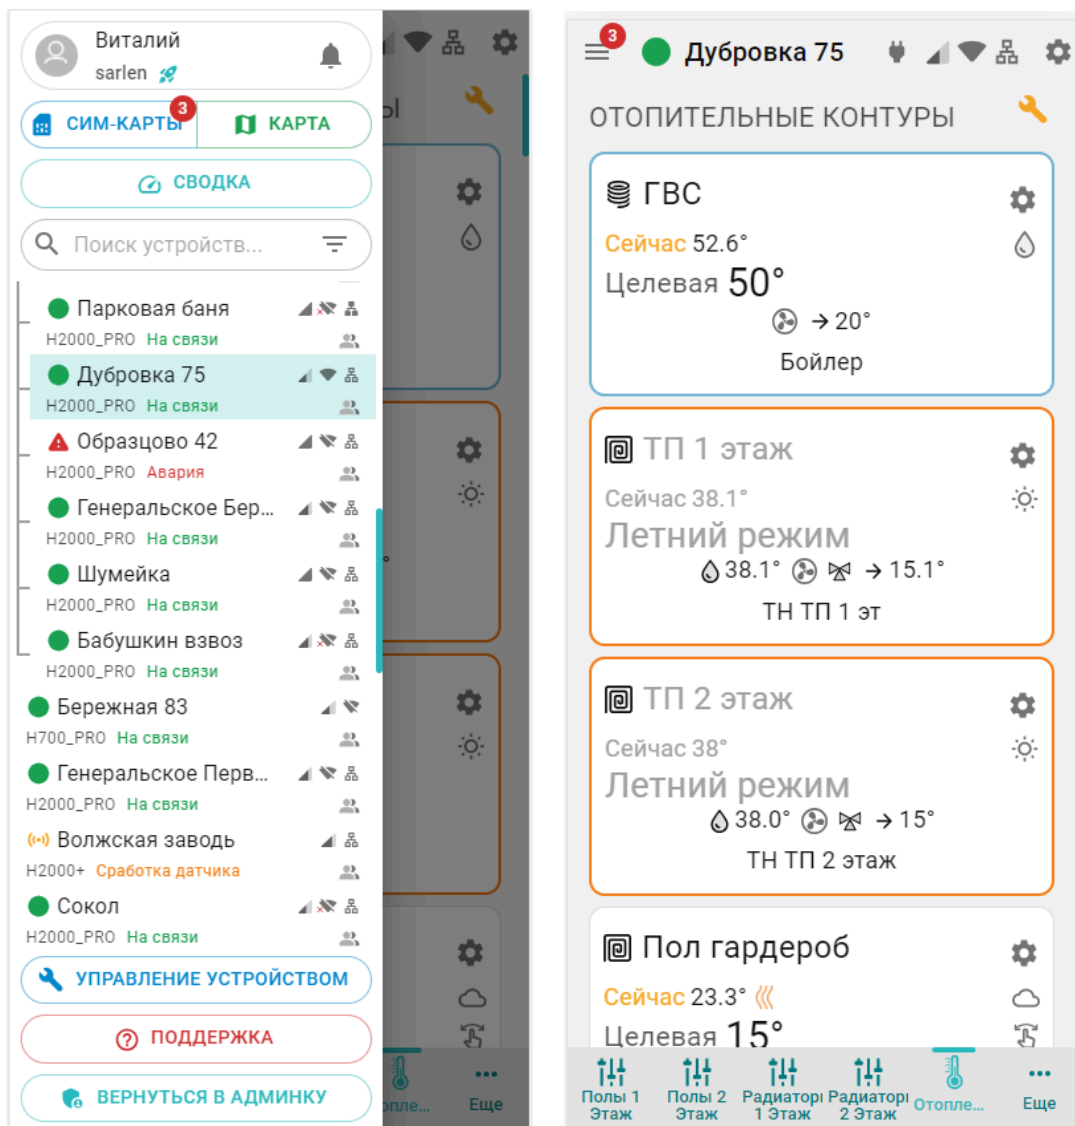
Виталий
sarlen

3
СИМ-КАРТЫ
КАРТА

СВОДКА

Поиск устройств...

Парковая баня
H2000_PRO На связи

Дубровка 75
H2000_PRO На связи

Образцово 42
H2000_PRO Авария

Генеральское Бер...
H2000_PRO На связи

Шумейка
H2000_PRO На связи

Бабушкин взвоз
H2000_PRO На связи

Бережная 83
H700_PRO На связи

Генеральское Перв...
H2000_PRO На связи

Волжская заводь
H2000+ Сработка датчика

Сокол
H2000_PRO На связи

УПРАВЛЕНИЕ УСТРОЙСТВОМ

ПОДДЕРЖКА

ВЕРНУТЬСЯ В АДМИНКУ

Отопле...
Еще

3
Дубровка 75

ОТОПИТЕЛЬНЫЕ КОНТУРЫ

ГВС
Сейчас 52.6°
Целевая 50°
→ 20°
Бойлер

ТП 1 этаж
Сейчас 38.1°
Летний режим
38.1° → 15.1°
ТН ТП 1 эт

ТП 2 этаж
Сейчас 38°
Летний режим
38.0° → 15°
ТН ТП 2 этаж

Пол гардероб
Сейчас 23.3°
Целевая 15°

Полы 1 Этаж
Полы 2 Этаж
Радиатор 1 Этаж
Радиатор 2 Этаж
Отопле...
Еще